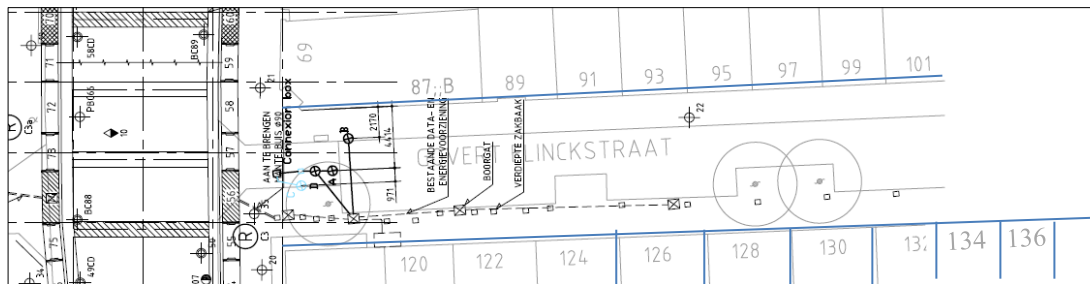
69
87 B
89
91
93
95
97
99
101
GEVERT LINCKSTRAAT
BESTAANDE DATA- EN ENERGIEVOORZIENING
BOORGAT
VERDIEPTE ZAKBAAK
AAN TE BRENGEN
CONNEXBUS Ø50
Connexion box
2170
4414
971
B
D
A
22
120
122
124
126
128
130
132
134
136
71
72
73
74
75
58CD
PB065
BC89
BC88
49CD
10
57
58
59
56
55
20
21
32
34
07
R
R
C3